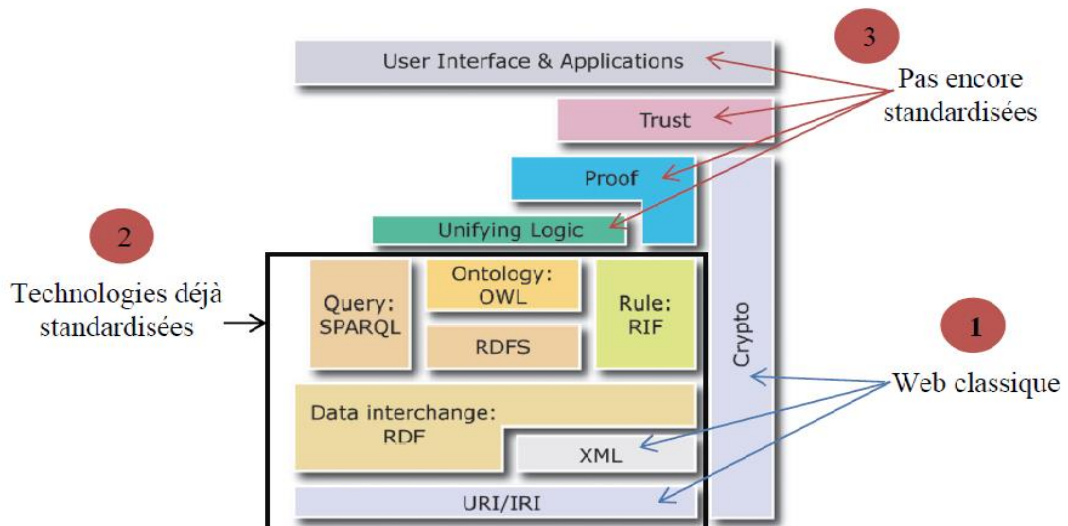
3

User Interface & Applications

Pas encore standardisées

Trust

Proof

2

Unifying Logic

Technologies déjà standardisées

Query: SPARQL

Ontology: OWL

RDFS

Rule: RIF

Crypto

1

Web classique

Data interchange: RDF

XML

URI/IRI